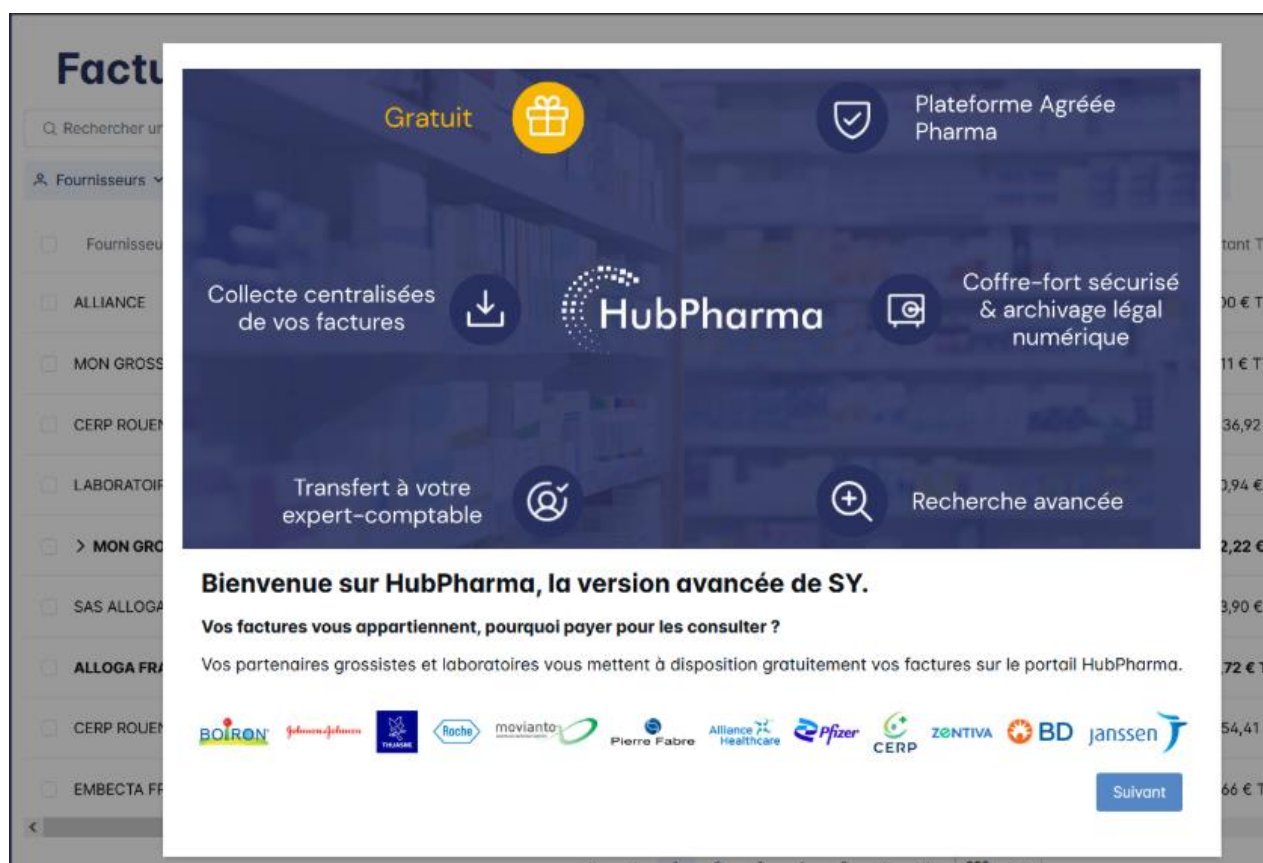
Factu

Q Rechercher ur

Fournisseurs

Fournisseu

ALLIANCE

MON GROSS

CERP ROUEN

LABORATOIR

> MON GRO

SAS ALLOGA

ALLOGA FRA

CERP ROUEN

EMBECTA FF

tant T

00 € T

11 € T

36,92

0,94 €

2,22 €

3,90 €

72 € T

54,41

66 € T

Gratuit

Plateforme Agréée Pharma

Collecte centralisées de vos factures

HubPharma

Coffre-fort sécurisé & archivage légal numérique

Transfert à votre expert-comptable

Recherche avancée

Bienvenue sur HubPharma, la version avancée de SY.

Vos factures vous appartiennent, pourquoi payer pour les consulter ?

Vos partenaires grossistes et laboratoires vous mettent à disposition gratuitement vos factures sur le portail HubPharma.

BOIRON Johnson&Johnson THUASNE Roche movianto Pierre Fabre Alliance Healthcare Pfizer CERP ZENTIVA BD janssen

Suivant